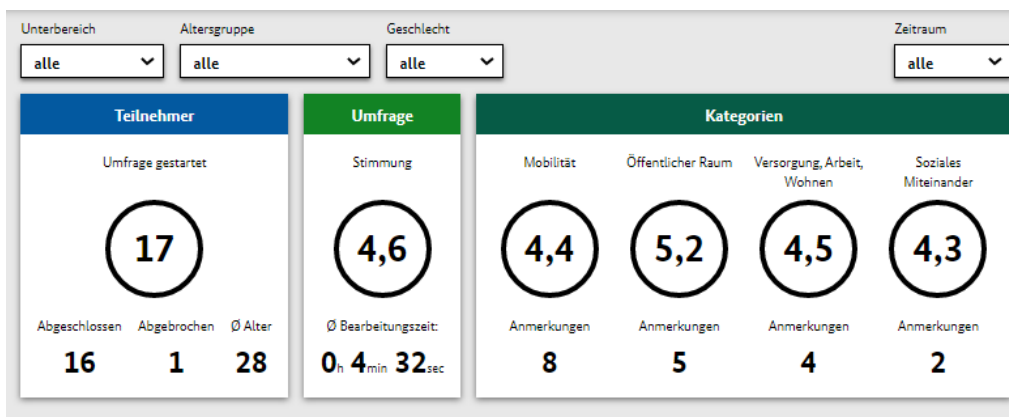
Unterbereich
alle

Altersgruppe
alle

Geschlecht
alle

Zeitraum
alle

Teilnehmer

Umfrage gestartet

17

Abgeschlossen 16
Abgebrochen 1
Ø Alter 28

Umfrage

Stimmung

4,6

Ø Bearbeitungszeit:
0h 4min 32sec

Kategorien

Mobilität
4,4
Anmerkungen
8

Öffentlicher Raum
5,2
Anmerkungen
5

Versorgung, Arbeit, Wohnen
4,5
Anmerkungen
4

Soziales Miteinander
4,3
Anmerkungen
2